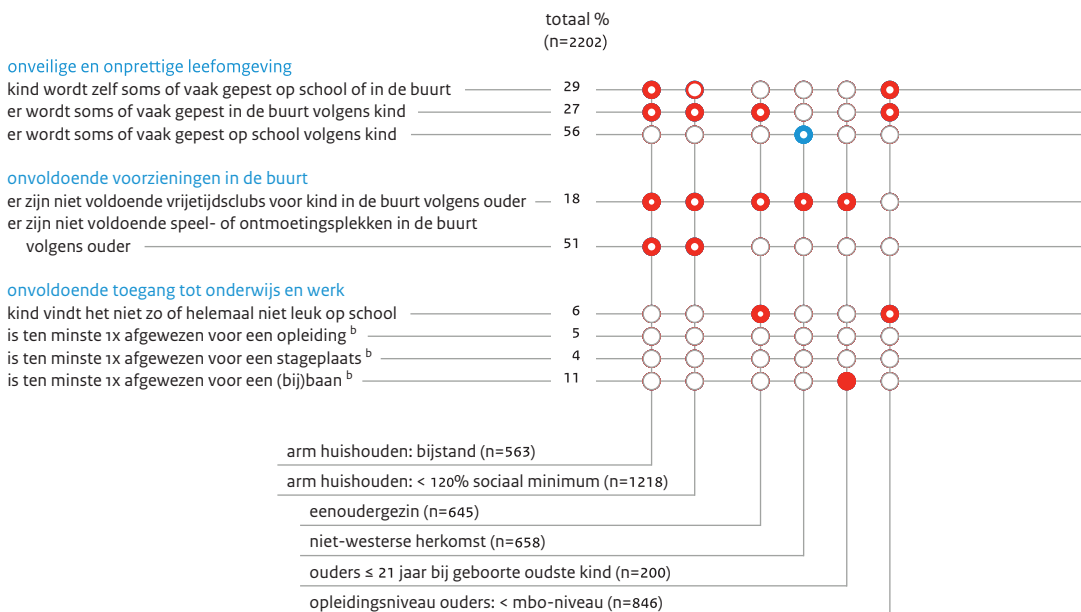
totaal %
(n=2202)

onveilige en onprettige leefomgeving
kind wordt zelf soms of vaak gepest op school of in de buurt 29
er wordt soms of vaak gepest in de buurt volgens kind 27
er wordt soms of vaak gepest op school volgens kind 56

onvoldoende voorzieningen in de buurt
er zijn niet voldoende vrijetijdsclubs voor kind in de buurt volgens ouder 18
er zijn niet voldoende speel- of ontmoetingsplekken in de buurt volgens ouder 51

onvoldoende toegang tot onderwijs en werk
kind vindt het niet zo of helemaal niet leuk op school 6
is ten minste 1x afgewezen voor een opleiding $^b$ 5
is ten minste 1x afgewezen voor een stageplaats $^b$ 4
is ten minste 1x afgewezen voor een (bij)baan $^b$ 11

arm huishouden: bijstand (n=563)
arm huishouden: < 120% sociaal minimum (n=1218)
eenoudergezin (n=645)
niet-westerse herkomst (n=658)
ouders ≤ 21 jaar bij geboorte oudste kind (n=200)
opleidingsniveau ouders: < mbo-niveau (n=846)